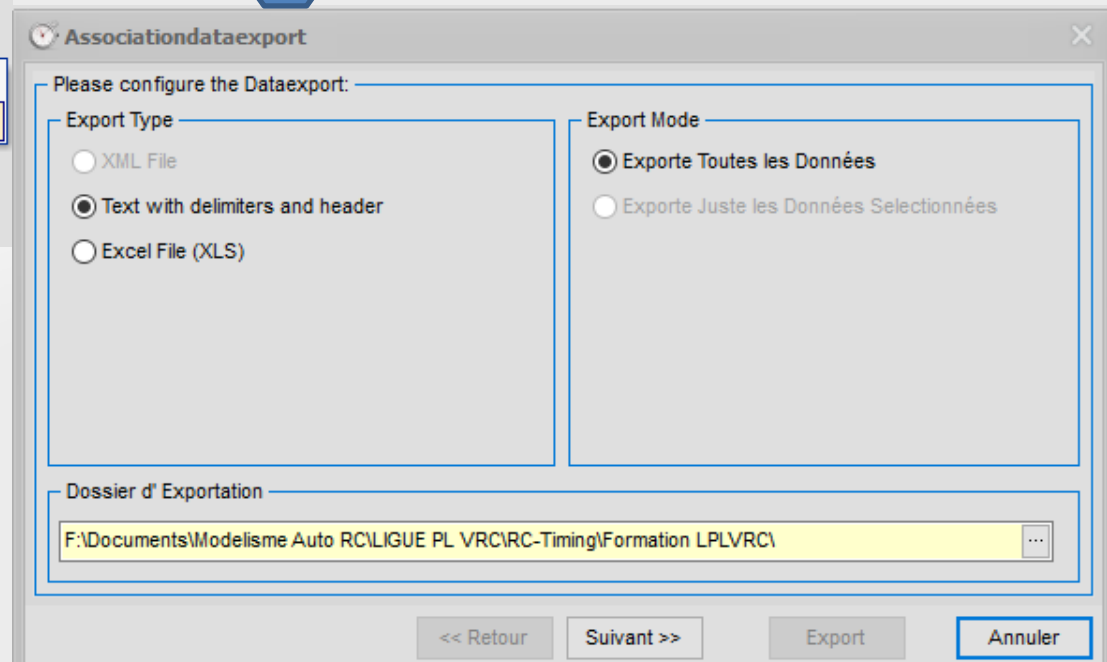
Associationdataexport

Please configure the Dataexport:

Export Type

XML File

Text with delimiters and header

Excel File (XLS)

Export Mode

Exporte Toutes les Données

Exporte Juste les Données Selectionnées

Dossier d' Exportation

F:\Documents\Modelisme Auto RC\LIGUE PL VRC\RC-Timing\Formation LPLVRC\

...

<< Retour

Suivant >>

Export

Annuler